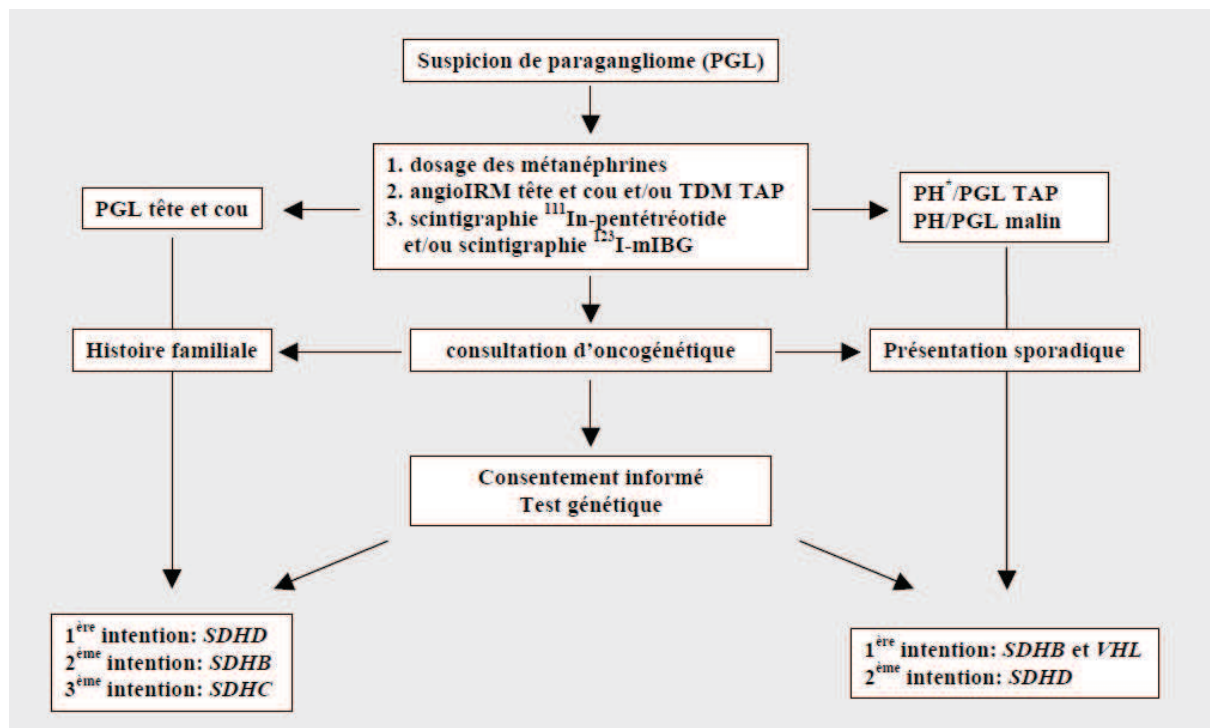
Suspicion de paragangliome (PGL)

1. dosage des métanéphrines
2. angioIRM tête et cou et/ou TDM TAP
3. scintigraphie $^{111}$In-pentétréotide et/ou scintigraphie $^{123}$I-mIBG

PGL tête et cou

PH$^{*}$/PGL TAP
PH/PGL malin

Histoire familiale

consultation d'oncogénétique

Présentation sporadique

Consentement informé
Test génétique

1$^{ère}$ intention: *SDHD*
2$^{ème}$ intention: *SDHB*
3$^{ème}$ intention: *SDHC*

1$^{ère}$ intention: *SDHB* et *VHL*
2$^{ème}$ intention: *SDHD*